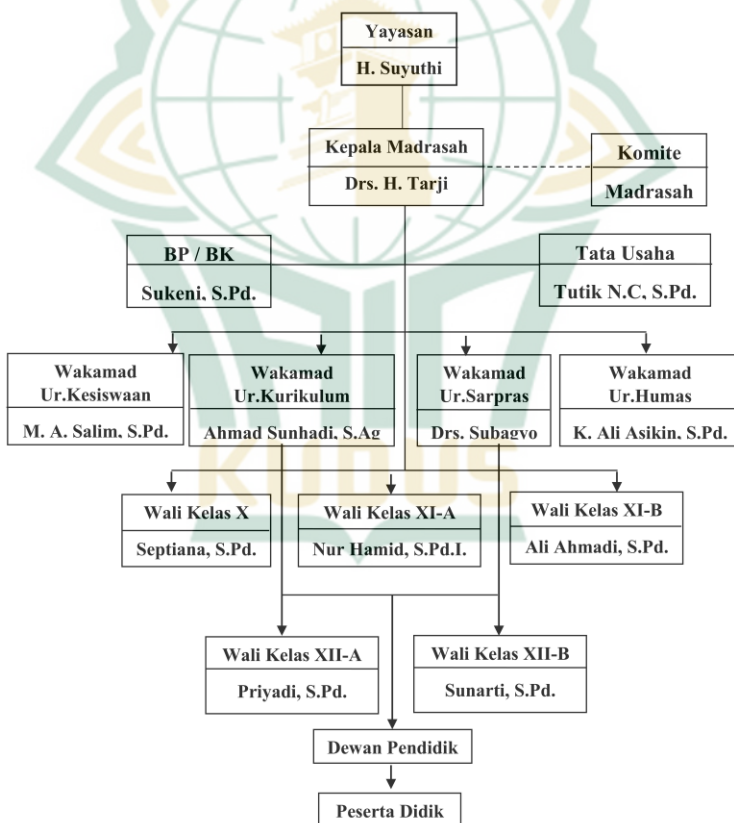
Yayasan
H. Suyuthi

Kepala Madrasah
Drs. H. Tarji

Komite
Madrasah

BP / BK
Sukeni, S.Pd.

Tata Usaha
Tutik N.C, S.Pd.

Wakamad Ur.Kesiswaan
M. A. Salim, S.Pd.

Wakamad Ur.Kurikulum
Ahmad Sunhadi, S.Ag

Wakamad Ur.Sarpras
Drs. Subagyo

Wakamad Ur.Humas
K. Ali Asikin, S.Pd.

Wali Kelas X
Septiana, S.Pd.

Wali Kelas XI-A
Nur Hamid, S.Pd.I.

Wali Kelas XI-B
Ali Ahmadi, S.Pd.

Wali Kelas XII-A
Priyadi, S.Pd.

Wali Kelas XII-B
Sunarti, S.Pd.

Dewan Pendidik

Peserta Didik

KUDUS